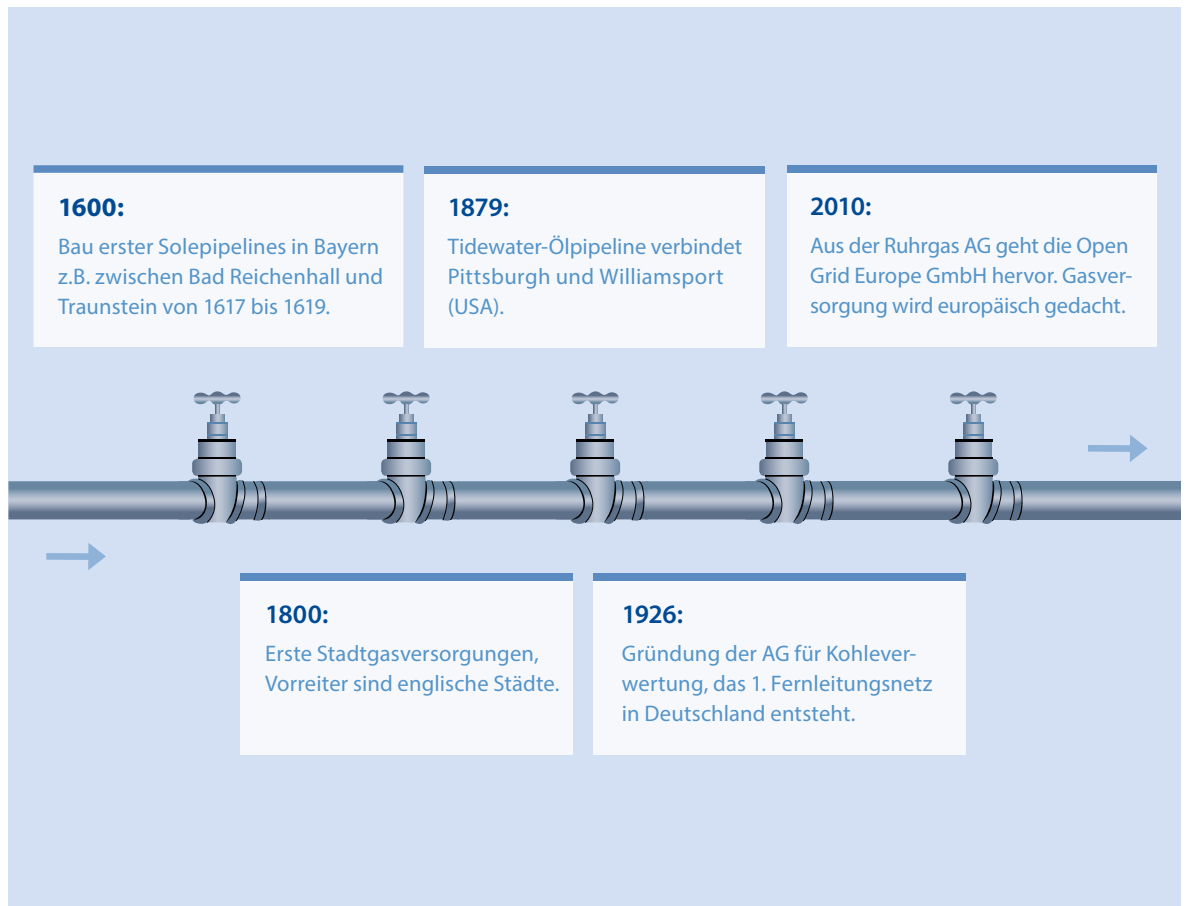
1600:
Bau erster Solepipelines in Bayern z.B. zwischen Bad Reichenhall und Traunstein von 1617 bis 1619.

1879:
Tidewater-Ölpipeline verbindet Pittsburgh und Williamsport (USA).

2010:
Aus der Ruhrgas AG geht die Open Grid Europe GmbH hervor. Gasversorgung wird europäisch gedacht.

1800:
Erste Stadtgasversorgungen, Vorreiter sind englische Städte.

1926:
Gründung der AG für Kohleverwertung, das 1. Fernleitungsnetz in Deutschland entsteht.